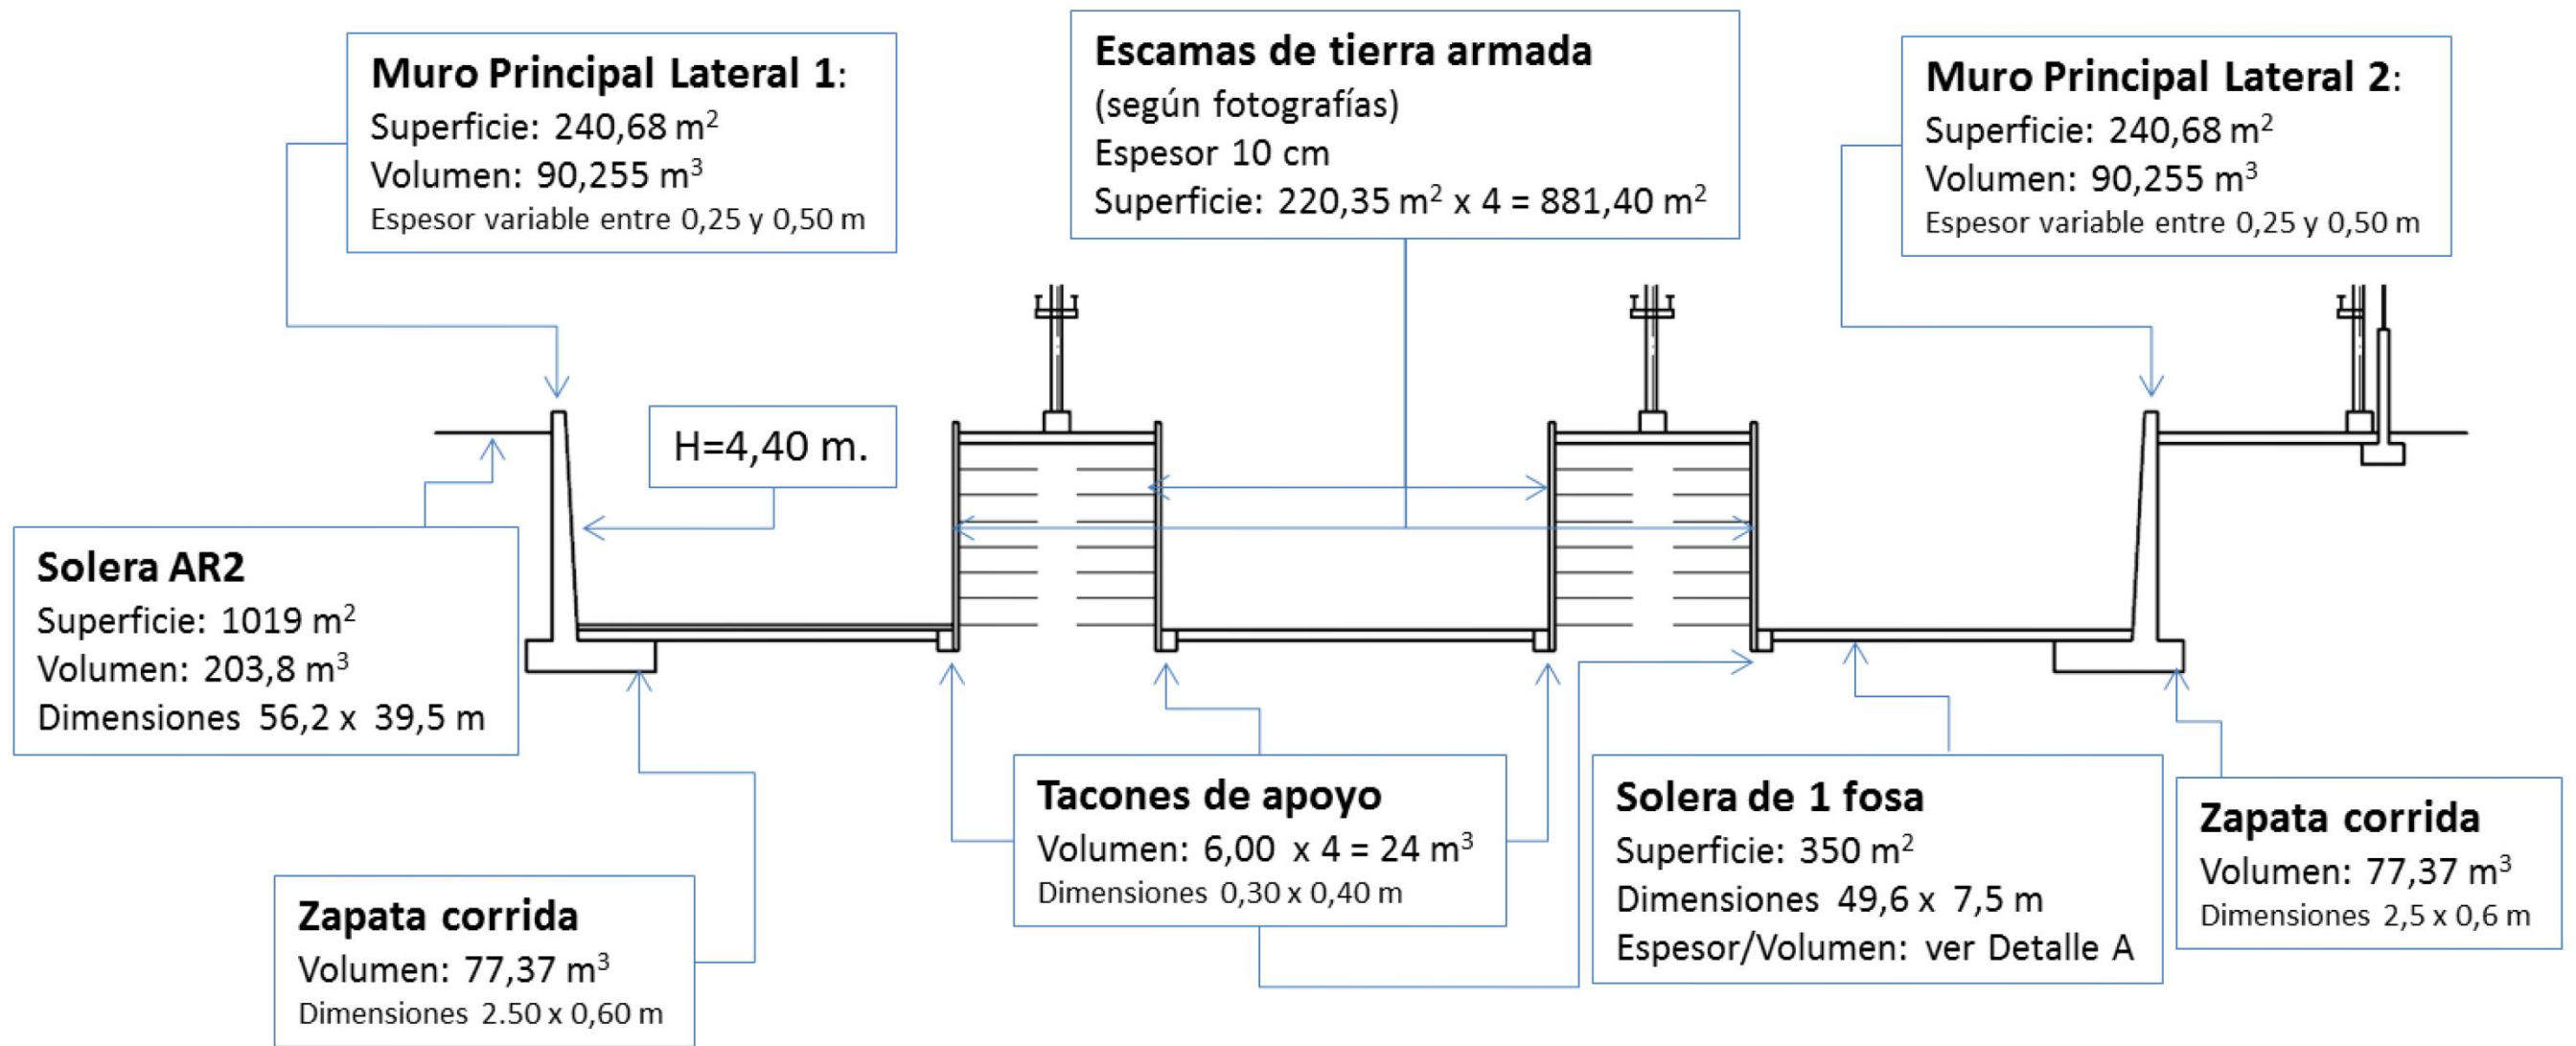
Muro Principal Lateral 1:
Superficie: 240,68 m$^2$
Volumen: 90,255 m$^3$
Espesor variable entre 0,25 y 0,50 m

Escamas de tierra armada
(según fotografías)
Espesor 10 cm
Superficie: 220,35 m$^2$ x 4 = 881,40 m$^2$

Muro Principal Lateral 2:
Superficie: 240,68 m$^2$
Volumen: 90,255 m$^3$
Espesor variable entre 0,25 y 0,50 m

H=4,40 m.

Solera AR2
Superficie: 1019 m$^2$
Volumen: 203,8 m$^3$
Dimensiones 56,2 x 39,5 m

Tacones de apoyo
Volumen: 6,00 x 4 = 24 m$^3$
Dimensiones 0,30 x 0,40 m

Solera de 1 fosa
Superficie: 350 m$^2$
Dimensiones 49,6 x 7,5 m
Espesor/Volumen: ver Detalle A

Zapata corrida
Volumen: 77,37 m$^3$
Dimensiones 2,5 x 0,6 m

Zapata corrida
Volumen: 77,37 m$^3$
Dimensiones 2.50 x 0,60 m